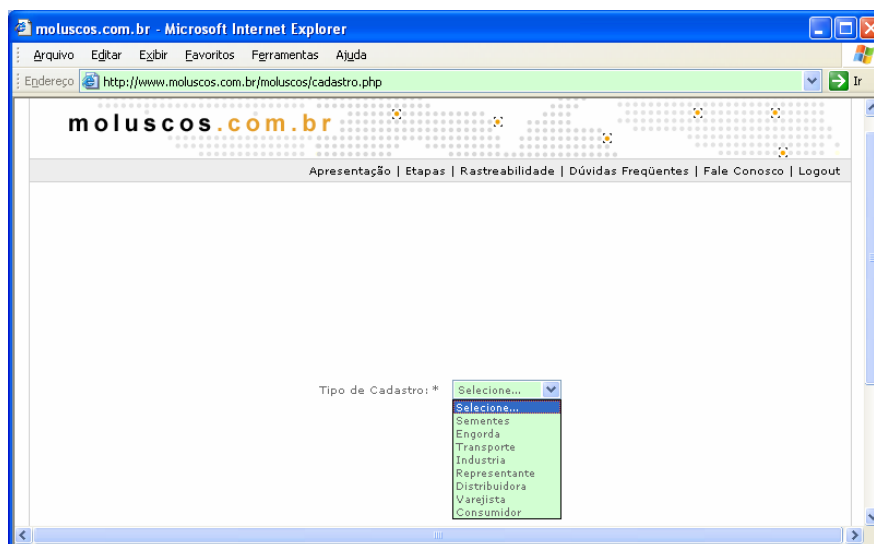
moluscos.com.br - Microsoft Internet Explorer

Arquivo Editar Exibir Favoritos Ferramentas Ajuda

Endereço http://www.moluscos.com.br/moluscos/cadastro.php

Ir

moluscos.com.br

Apresentação | Etapas | Rastreabilidade | Dúvidas Freqüentes | Fale Conosco | Logout

Tipo de Cadastro: * Selecione...

Selecione...
Sementes
Engorda
Transporte
Industria
Representante
Distribuidora
Varejista
Consumidor